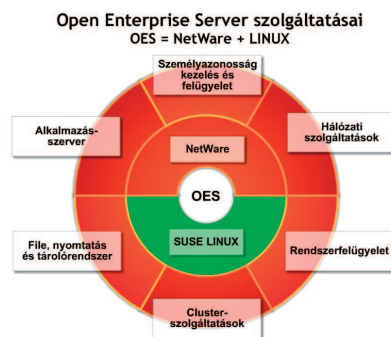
Open Enterprise Server szolgáltatásai
OES = NetWare + LINUX

Személyazonosság kezelés és felügyelet

Alkalmazás-szerver

Hálózati szolgáltatások

NetWare

OES

SUSE LINUX

File, nyomtatás és tárolórendszer

Rendszerfelügyelet

Cluster-szolgáltatások